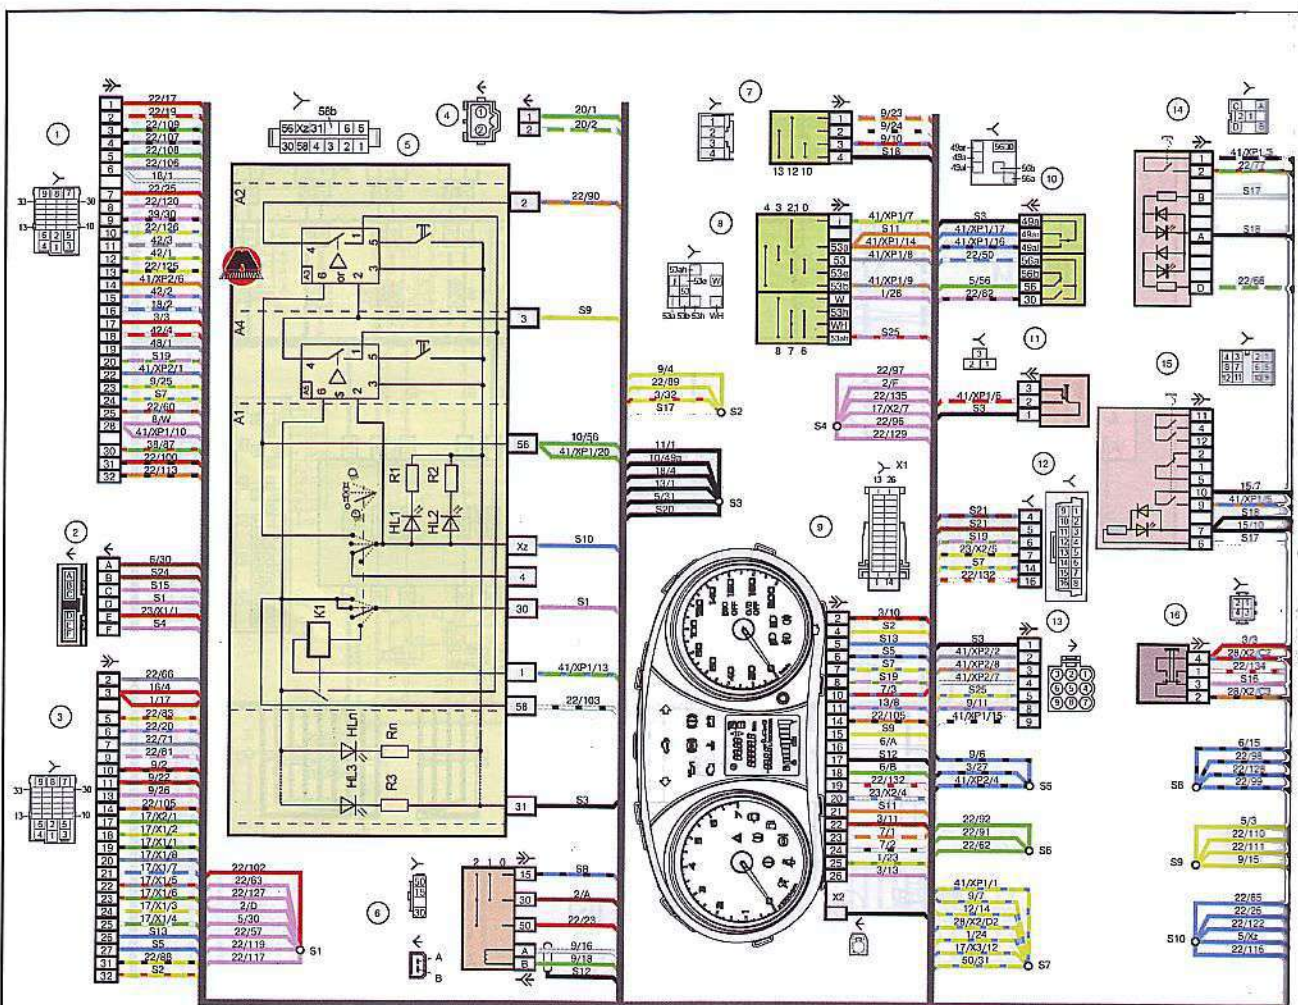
1
9 8 7
33 30
13 10
6 5
4 3 1

1 22/17
2 22/19
3 22/109
4 22/107
5 22/108
6 22/106
18/1
7 22/35
8 22/120
9 39/30
10 22/126
11 42/3
12 42/1
13 22/125
14 41/XP2/6
15 42/2
16 18/2
3/3
17 42/4
18 48/1
19 S19
20 41/XP2/1
22 9/25
23 S7
24 22/60
25 8/W
26 41/XP1/10
28 38/87
30 22/100
31 22/113
32

2
A 6/30
B S24
C S15
D S1
E 23/X1/1
F S4

3
9 8 7
33 30
13 10
5 5
4 3 1

2 22/66
3 16/4
1/17
5 22/43
6 22/20
7 22/71
8 22/81
9 9/20
10 9/22
11 9/26
13 22/105
14 17/X2/1
16 17/X1/2
17 17/X1/1
18 17/X1/8
19 17/X1/7
20 17/X1/5
21 17/X1/6
22 17/X1/3
23 17/X1/4
24 S13
25 S5
26 22/88
27 S2
31
32

22/102
22/63
22/127
2/D
5/30
22/57
22/119
22/117
S1

4
1 20/1
2 20/2

5
56b
56 Xz 31 6 5
30 58 4 3 2 1

A2
A4
A1
4
A3
6
or
2
3
5
S
R1
R2
HL1
HL2
K1
HLn
Rn
HL3
R3

2 22/90
3 S9
56 10/56
41/XP1/20
Xz S10
4
30 S1
1 41/XP1/13
58 22/103
31 S3

6
A
B
2 1 0
15 S8
30 2/A
50 22/23
A 9/16
B 9/18
S12

7
1
2
3
4
13 12 10
1 9/23
2 9/24
3 9/10
4 S18

8
53ah
53a
53 53e W
53b 53ah WH
4 3 2 1 0
8 7 6
J 41/XP1/7
53a S11
53 41/XP1/14
53e 41/XP1/8
53b 41/XP1/9
W 1/26
53h
WH
53ah S25

9/4
22/89
3/32
S17
S2

11/1
10/49a
18/4
13/1
5/31
S20
S3

9
X1
13 26
1 14

2 3/10
3 S2
4 S13
5 S5
6 S7
7 S19
8 7/3
10 13/8
11 22/105
12 S9
14 6/A
15 S12
16 6/B
17 22/132
18 23/X2/4
19 S11
20 3/11
21 7/1
22 7/2
23 1/23
24 3/13
25
26
X2

10
49ar
49a
49al
56a
56b
56a

49a S3
49ar 41/XP1/17
49al 41/XP1/16
56a 22/50
56b 5/56
56 22/62
30

22/97
2/F
22/135
17/X2/7
22/95
22/129
S4

11
3
2 1
3 41/XP1/6
2 S3
1

12
S21
S21
S19
23/X2/5
S7
22/132
4
5
6
7
14
16

13
3 2 1
6 5 4
9 8 7
1 S3
2 41/XP2/2
3 41/XP2/8
4 41/XP2/7
5 S25
8 9/11
9 41/XP1/15

9/6
3/27
41/XP2/4
S5

22/92
22/91
22/62
S6

41/XP1/1
9/7
12/14
28/X2/D2
1/24
17/X3/12
50/31
S7

14
C A
D B
1 41/XP1/3
2 22/77
B S17
A S18
D 22/66

15
4 3 2 1
8 7 6 5
12 11 10 9
11
4
12
1
2
3
10
9
7
6
15/7
41/XP1/5
S18
15/10
S17

16
4 28/X2/C7
1 22/134
3 S16
2 28/X2/C3

6/15
22/98
22/128
22/99
S8

5/3
22/110
22/111
9/15
S9

22/85
22/25
22/122
5/Xz
22/115
S10